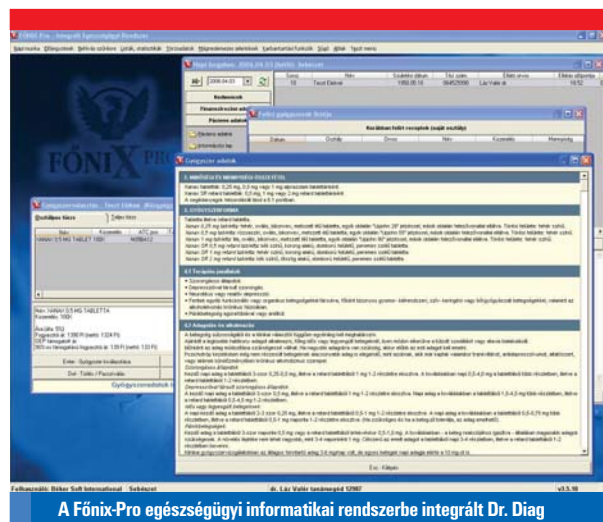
FŐNIX-Pro - Integrált Egészségügyi Rendszer

Ikonok menüje: Betegadatok, Beteg adatok, Rendelés, Ütemezés, Lekérdezések, Statisztikák, Törzsadatok, Nyomtatványok, Szabadszöveges funkciók, Súgó, Ablak, Tigrum menü

Napi forgalom

2006.04.03

Rendeléslék

Finanszírozási adatok

Páciens adatai

Felírt gyógyszerek listája

Korábban felírt receptek (saját orvos)

Dátum | Orvos | Név | Készlet | Hőmérséklet

Sorsz. | Név | Születési dátum | TAJ szám | Előző ellátás

10 | Teszt Elek | 1950.06.10 | 064525006 | Láz Vajk dr.

Gyógyszeradatok

1. MIDENDILADAGOLÁS / GYÓGYSZEREK

Hanax tabletták 0,25 mg, 0,5 mg vagy 1 mg alprazolam hatóanyaggal.

Hanax SR retard tabletták: 0,5 mg, 1 mg vagy 2 mg retard hatóanyaggal.

A segédanyagok felsorolását lásd a 6.1 pontban.

2. GYÓGYSZERFORMA

Tabletta illetve retard tabletta.

Hanax 0,25 mg tabletta: fehér, ovális, bikonvex, metszett élű tabletta, egyik oldalán "Upjohn 29" jelzéssel, másik oldalán felező-vonallal ellátva. Törési felületén: fehér színű.

Hanax 0,5 mg tabletta: rózsaszín, ovális, bikonvex, metszett élű tabletta, egyik oldalán "Upjohn 55" jelzéssel, másik oldalán felező-vonallal ellátva. Törési felületén: fehér színű.

Hanax 1 mg tabletta: lila, ovális, bikonvex, metszett élű tabletta, egyik oldalán "Upjohn 90" jelzéssel, másik oldalán felező-vonallal ellátva. Törési felületén: fehér színű.

Hanax SR 0,5 mg retard tabletta: fehér színű, kerek, domború tabletta, peremes szélű tabletta.

Hanax SR 1 mg retard tabletta: kék színű, kerek, domború tabletta, peremes szélű tabletta.

Hanax SR 2 mg retard tabletta: kék színű, ötszög alakú, domború tabletta, peremes szélű tabletta.

4.1 Terápiás javallatok

• Szorongásos állapotok
• Depresszióval társult szorongás
• Neurotikus vagy reaktív depresszió
• Fenntartó kezelés: szorongás vagy organikus betegségekkel társulva, főként szorongás
• Pánikbetegség agorafóbiával vagy anélkül

4.2 Adagolás és alkalmazás

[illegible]

Gyógyszeradatok - Teszt Elek

Gyógyszer | Egyéb

Név | Készlet | ATC kód | Gy.

HANAX 0,5 MG TABLETT 100X | N05BA12

Név: HANAX 0,5 MG TABLETTA
Kiszerelés: 100X

Ár: 1200 Ft
Fogyasztói ár: 1200 Ft (nettó: 1124 Ft)
OEP támogatás: 0%

Ertes - Gyógyszer kiválasztása

Del - Törlés / Visszavonás

Gyógyszerrendelés

Esc - Kilépés

Felhasználó: Béker Soft International - Sebészet | dr. Láz Valér támlonaiges 12987 | v3.5.10

A Főnix-Pro egészségügyi informatikai rendszerbe integrált Dr. Diag